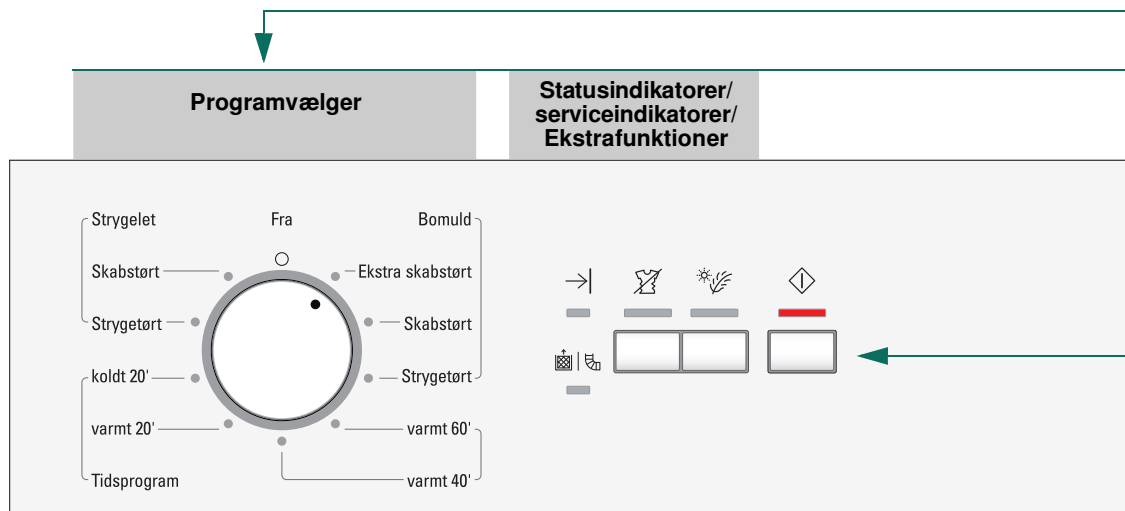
Programvælger

Statusindikatorer/
serviceindikatorer/
Ekstrafunktioner

Strygelet

Fra

Bomuld

Skabstørt

Ekstra skabstørt

Strygetørt

Skabstørt

koldt 20'

Strygetørt

varmt 20'

varmt 60'

Tidsprogram

varmt 40'